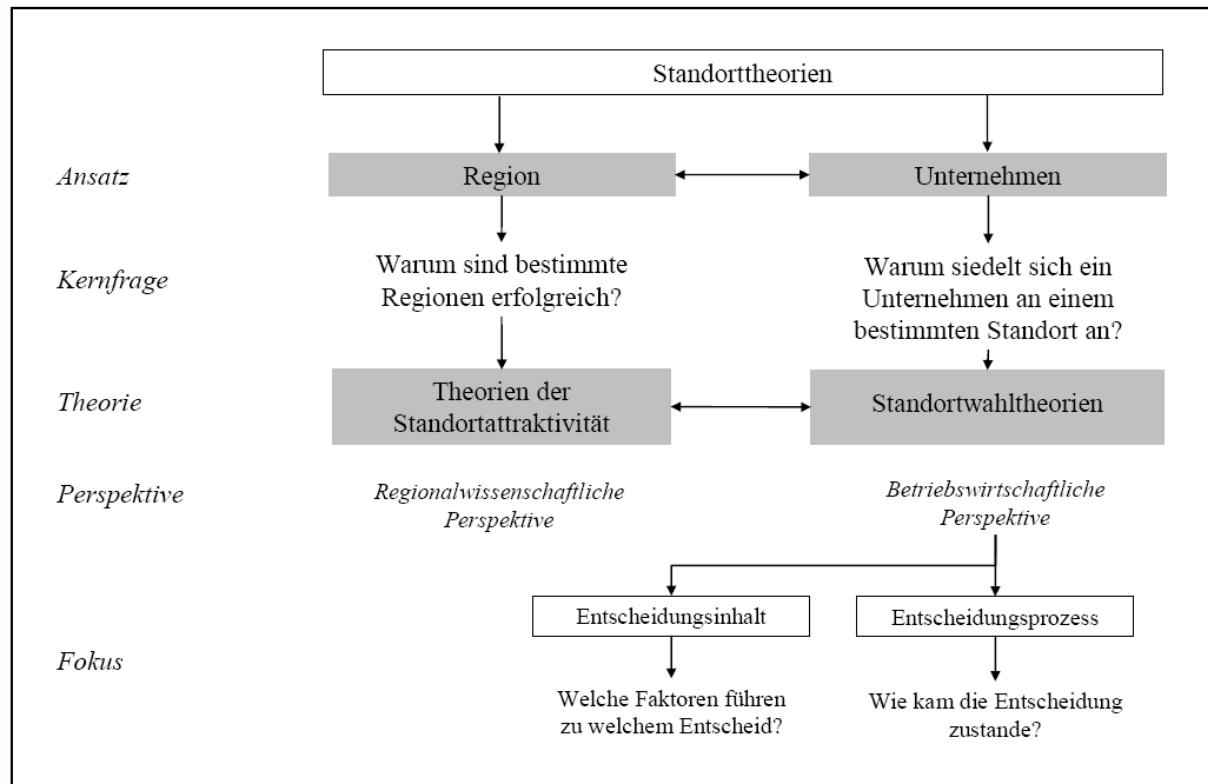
Standorttheorien

Ansatz

Region

Unternehmen

Kernfrage

Warum sind bestimmte Regionen erfolgreich?

Warum siedelt sich ein Unternehmen an einem bestimmten Standort an?

Theorie

Theorien der Standortattraktivität

Standortwahltheorien

Perspektive

Regionalwissenschaftliche Perspektive

Betriebswirtschaftliche Perspektive

Entscheidungsinhalt

Entscheidungsprozess

Fokus

Welche Faktoren führen zu welchem Entscheid?

Wie kam die Entscheidung zustande?